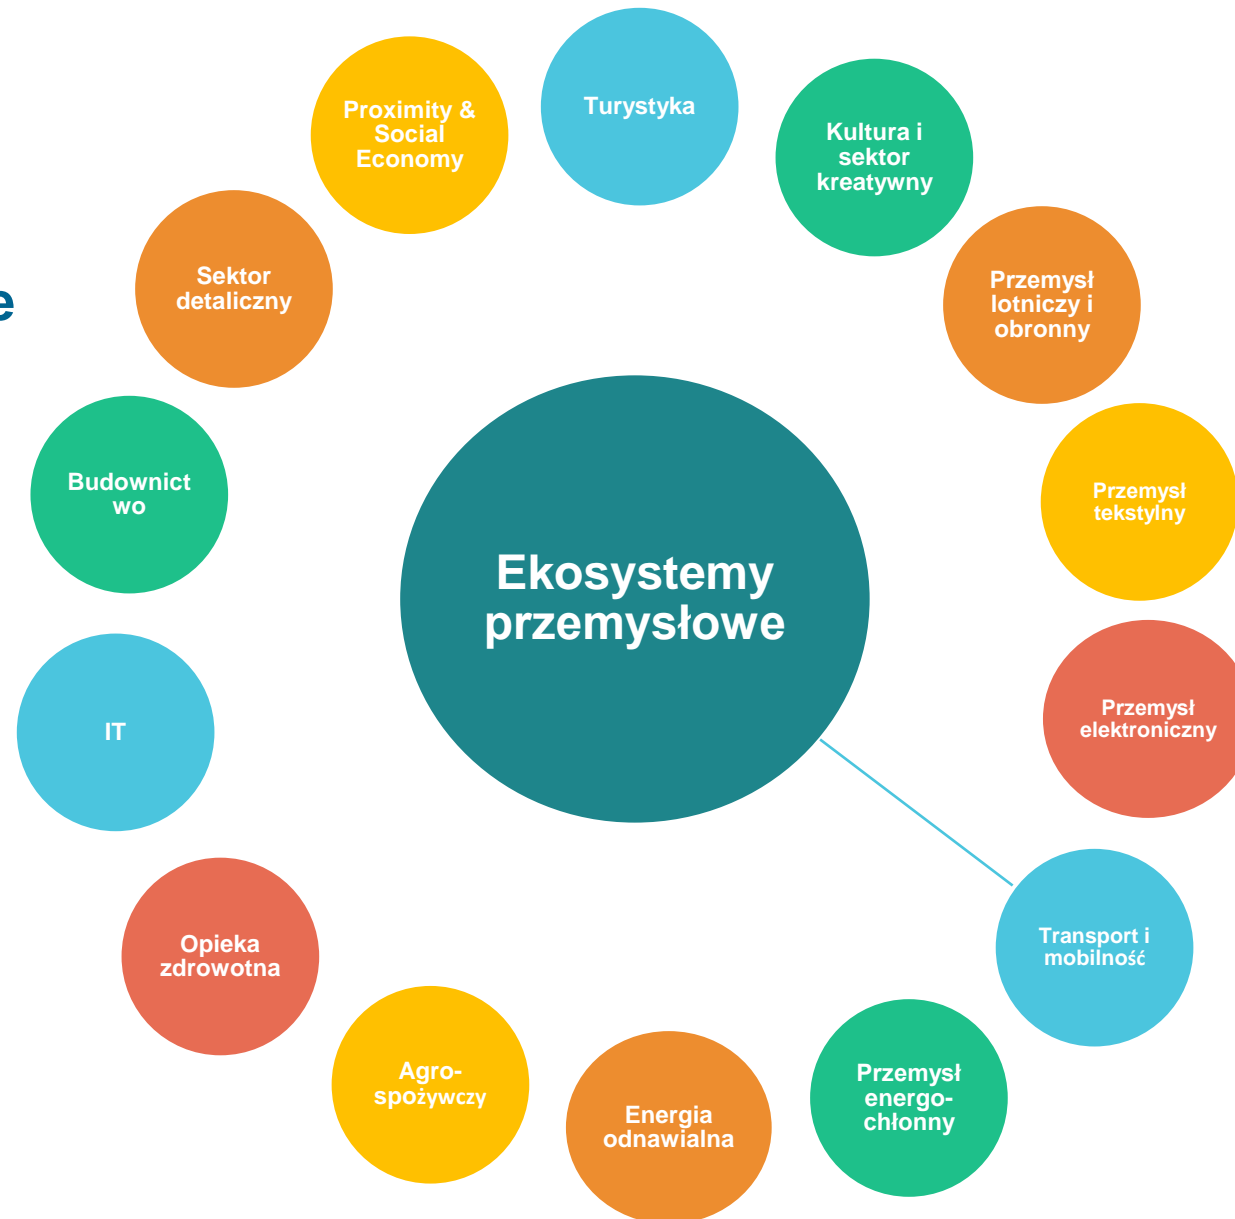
Ekosystemy przemysłowe

Turystyka

Kultura i sektor kreatywny

Przemysł lotniczy i obronny

Przemysł tekstylny

Przemysł elektroniczny

Transport i mobilność

Przemysł energochłonny

Energia odnawialna

Agro-spożywczy

Opieka zdrowotna

IT

Budownictwo

Sektor detaliczny

Proximity & Social Economy

e